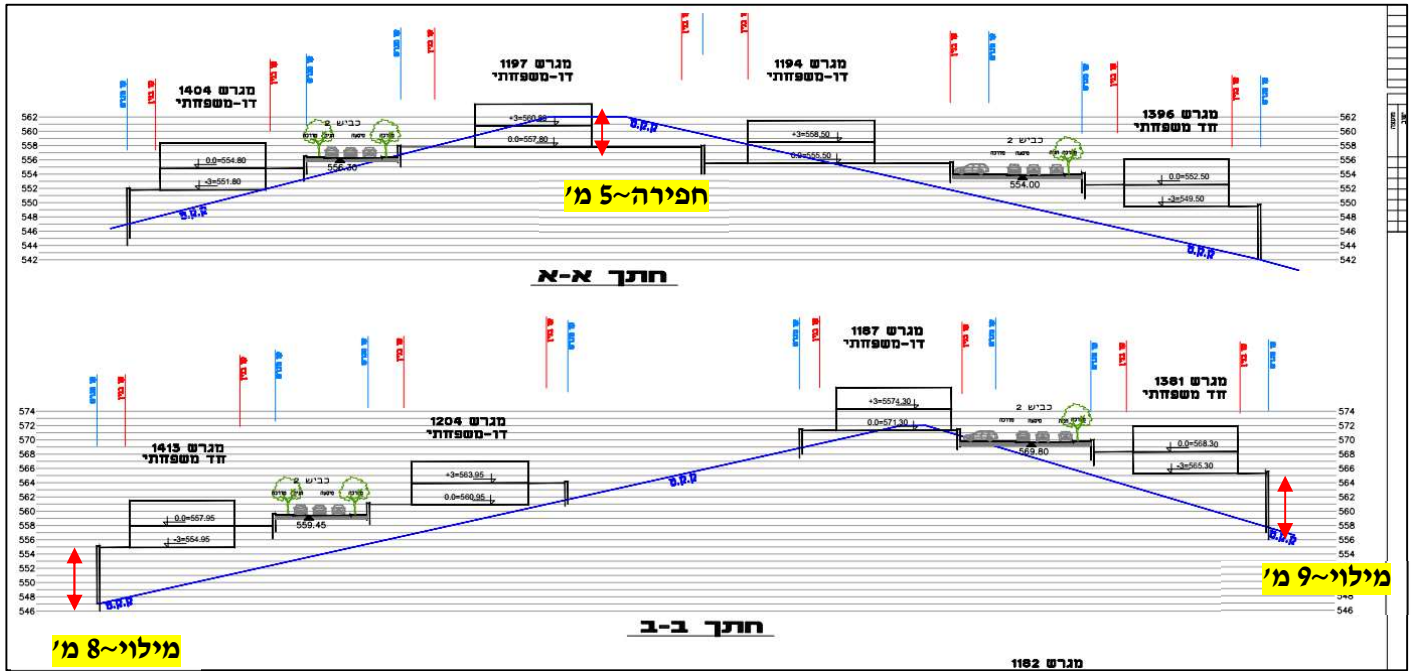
מגרש 1404
דו-משפחתי

מגרש 1197
דו-משפחתי

מגרש 1194
דו-משפחתי

מגרש 1396
חד משפחתי

562
560
558
556
554
552
550
548
546
544
542

כביש 2

0.0=554.80
-3=551.80
556.30
+3=560.80
0.0=557.80
+3=558.50
0.0=555.50
554.00
0.0=552.50
-3=549.50

ק.ט.ק

חפירה~5 מ'

חתך א-א

מגרש 1413
חד משפחתי

מגרש 1204
דו-משפחתי

מגרש 1167
דו-משפחתי

מגרש 1361
חד משפחתי

574
572
570
568
566
564
562
560
558
556
554
552
550
548
546

כביש 2

0.0=557.95
-3=554.95
559.45
+3=563.95
0.0=560.95
+3=5574.30
0.0=571.30
569.80
0.0=568.30
-3=565.30

ק.ט.ק

מילוי~9 מ'

מילוי~8 מ'

חתך ב-ב

מגרש 1182